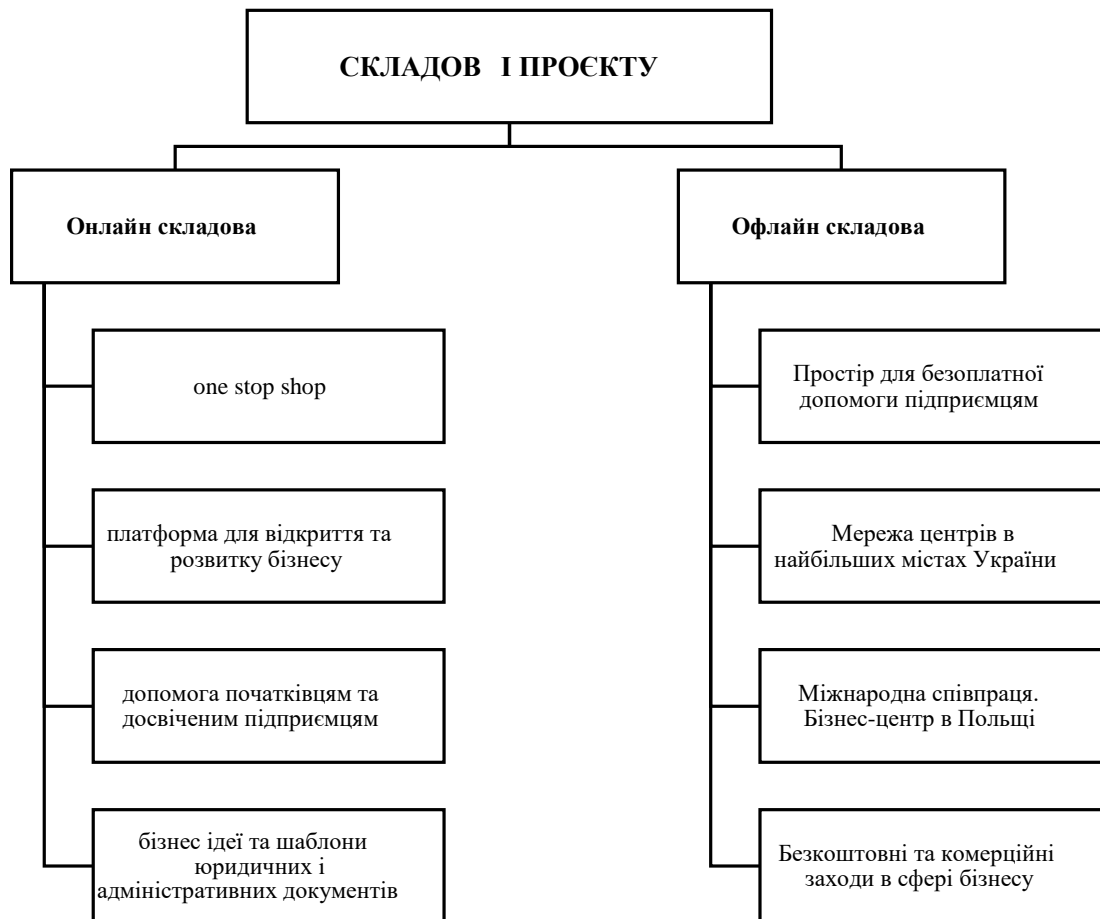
СКЛАДОВ І ПРОЄКТУ

Онлайн складова

one stop shop

платформа для відкриття та розвитку бізнесу

допомога початківцям та досвіченим підприємцям

бізнес ідеї та шаблони юридичних і адміністративних документів

Офлайн складова

Простір для безоплатної допомоги підприємцям

Мережа центрів в найбільших містах України

Міжнародна співпраця. Бізнес-центр в Польщі

Безкоштовні та комерційні заходи в сфері бізнесу